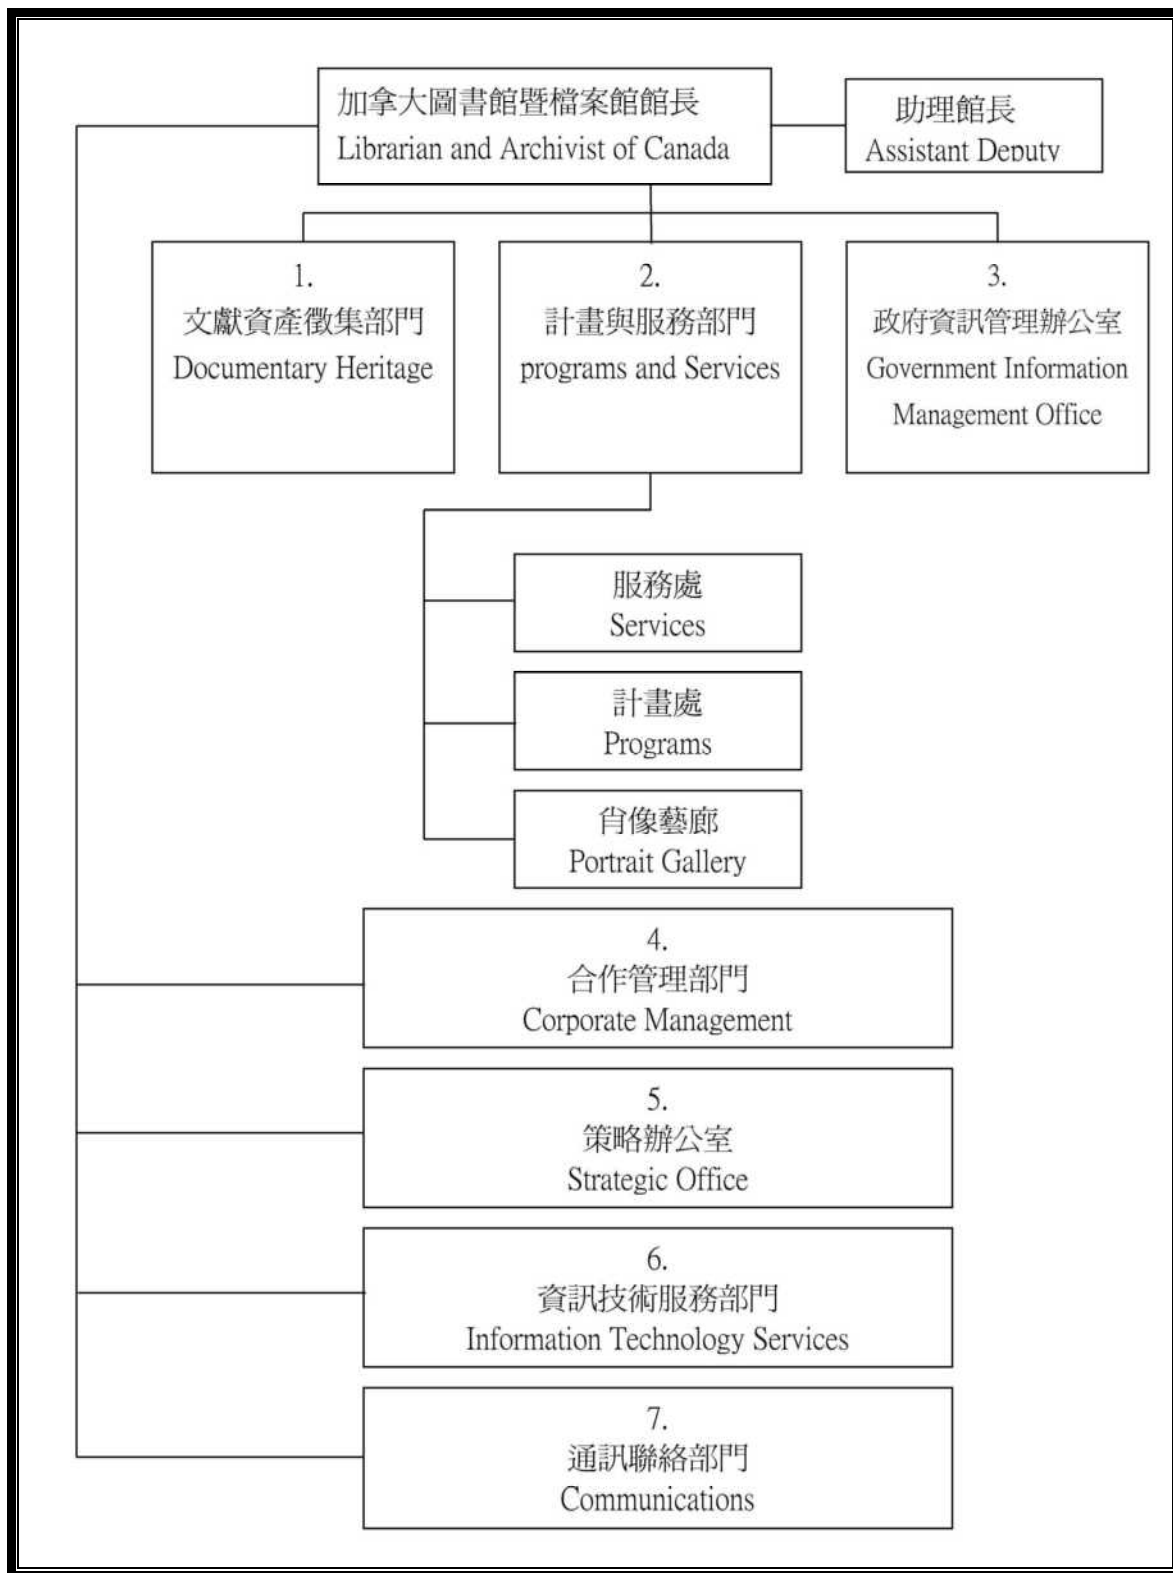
加拿大圖書館暨檔案館館長
Librarian and Archivist of Canada

助理館長
Assistant Deputy

1.
文獻資產徵集部門
Documentary Heritage

2.
計畫與服務部門
programs and Services

3.
政府資訊管理辦公室
Government Information Management Office

服務處
Services

計畫處
Programs

肖像藝廊
Portrait Gallery

4.
合作管理部門
Corporate Management

5.
策略辦公室
Strategic Office

6.
資訊技術服務部門
Information Technology Services

7.
通訊聯絡部門
Communications